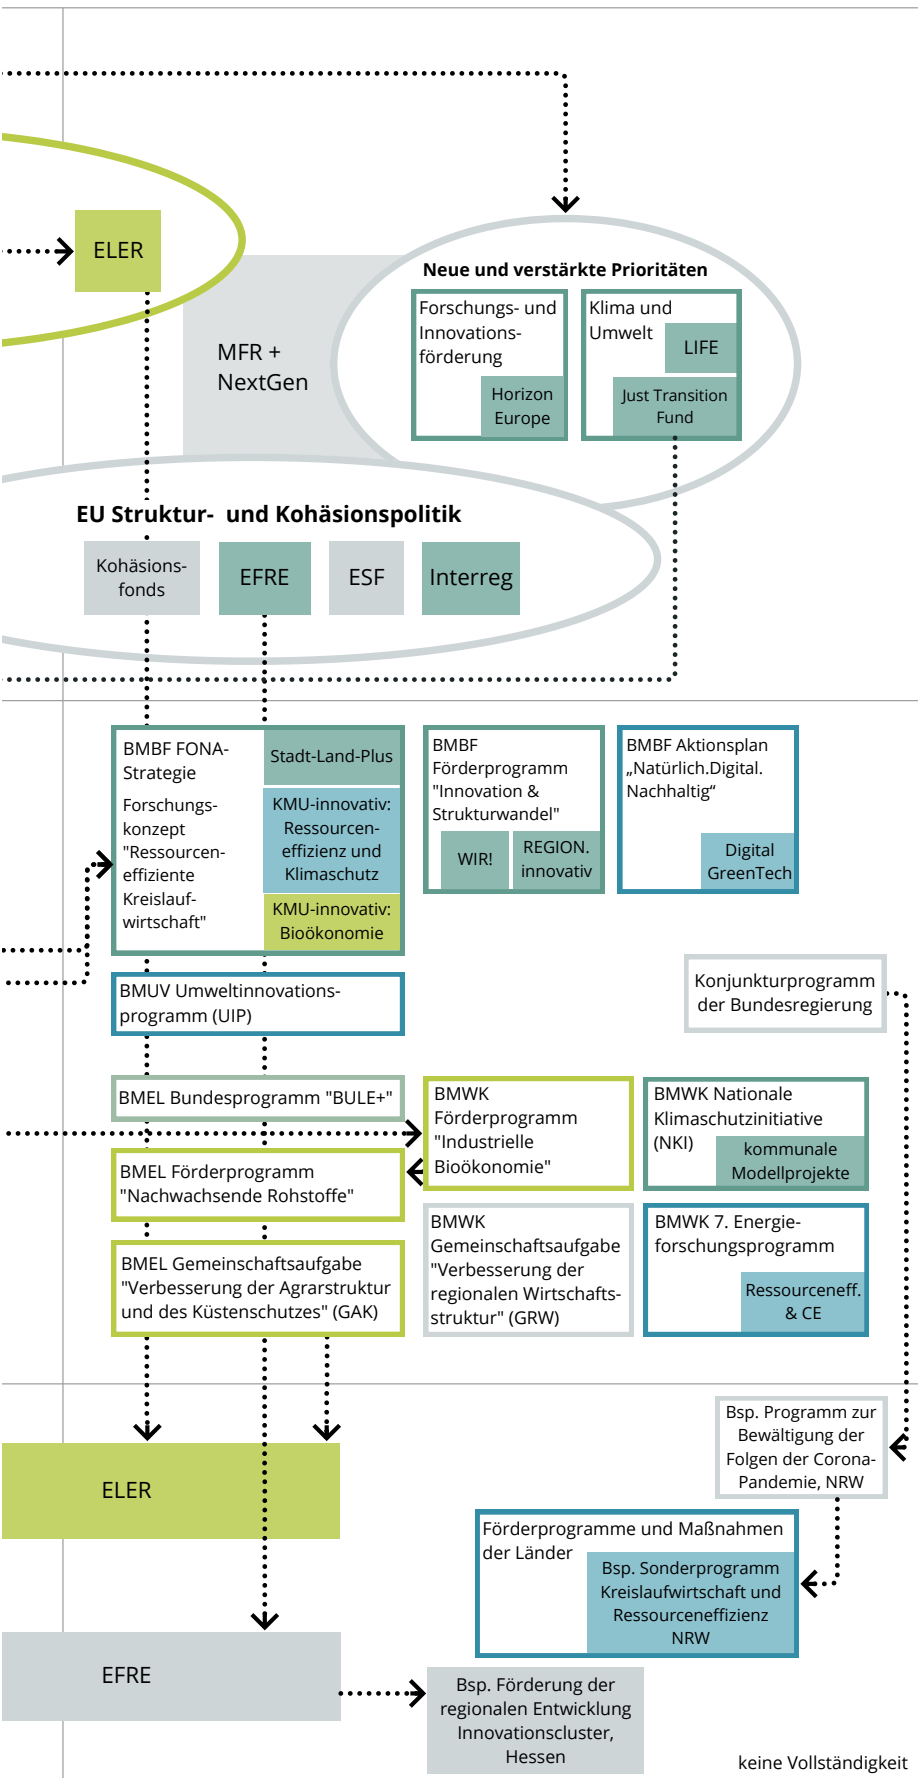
ELER

MFR + NextGen

Neue und verstärkte Prioritäten

Forschungs- und Innovationsförderung

Horizon Europe

Klima und Umwelt

LIFE

Just Transition Fund

EU Struktur- und Kohäsionspolitik

Kohäsionsfonds

EFRE

ESF

Interreg

BMBF FONA-Strategie

Forschungskonzept "Ressourceneffiziente Kreislaufwirtschaft"

Stadt-Land-Plus

KMU-innovativ: Ressourceneffizienz und Klimaschutz

KMU-innovativ: Bioökonomie

BMBF Förderprogramm "Innovation & Strukturwandel"

WIR!

REGION. innovativ

BMBF Aktionsplan „Natürlich.Digital. Nachhaltig"

Digital GreenTech

BMUV Umweltinnovationsprogramm (UIP)

Konjunkturprogramm der Bundesregierung

BMEL Bundesprogramm "BULE+"

BMWK Förderprogramm "Industrielle Bioökonomie"

BMWK Nationale Klimaschutzinitiative (NKI)

kommunale Modellprojekte

BMEL Förderprogramm "Nachwachsende Rohstoffe"

BMEL Gemeinschaftsaufgabe "Verbesserung der Agrarstruktur und des Küstenschutzes" (GAK)

BMWK Gemeinschaftsaufgabe "Verbesserung der regionalen Wirtschaftsstruktur" (GRW)

BMWK 7. Energieforschungsprogramm

Ressourceneff. & CE

Bsp. Programm zur Bewältigung der Folgen der Corona-Pandemie, NRW

ELER

Förderprogramme und Maßnahmen der Länder

Bsp. Sonderprogramm Kreislaufwirtschaft und Ressourceneffizienz NRW

EFRE

Bsp. Förderung der regionalen Entwicklung Innovationscluster, Hessen

keine Vollständigkeit